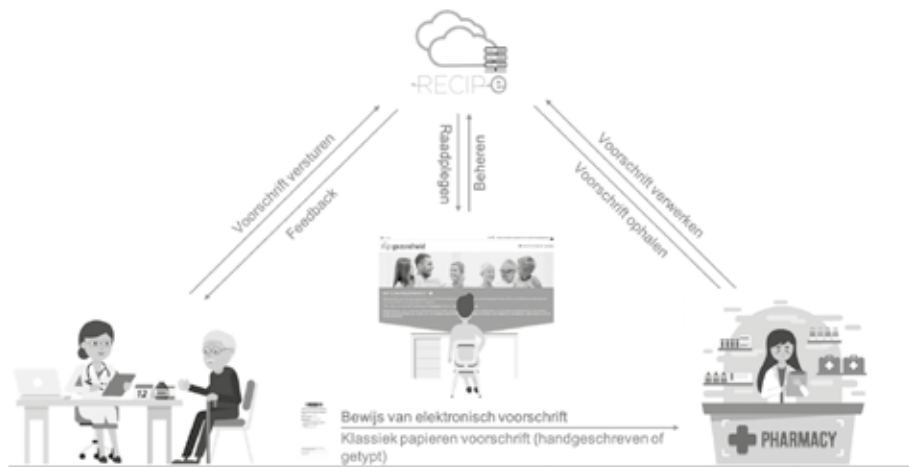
RECIP-e

Voorschrift versturen

Feedback

Raadplegen

Beheren

Voorschrift verwerken

Voorschrift ophalen

gezondheid

Bewijs van elektronisch voorschrift

Klassiek papieren voorschrift (handgeschreven of getypt)

PHARMACY